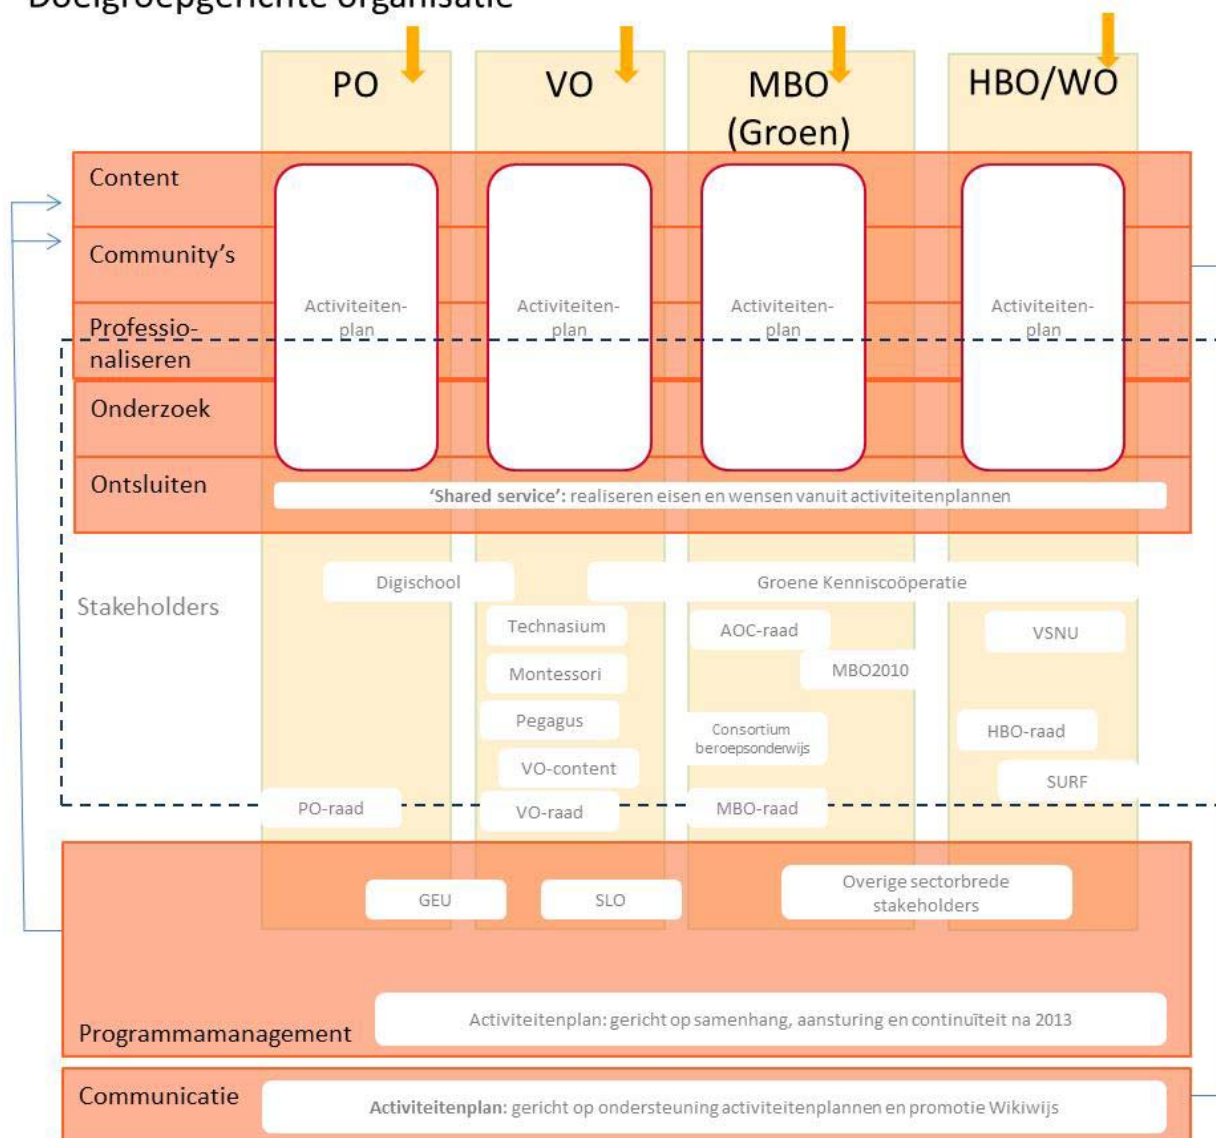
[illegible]

PO
VO
MBO (Groen)
HBO/WO

Content
Community's
Professionaliseren
Onderzoek
Ontsluiten

Activiteitenplan
Activiteitenplan
Activiteitenplan
Activiteitenplan

**'Shared service':** realiseren eisen en wensen vanuit activiteitenplannen

Stakeholders

Digischool
Groene Kenniscoöperatie
Technasium
AOC-raad
VSNU
Montessori
MBO2010
Pegagus
Consortium beroepsonderwijs
HBO-raad
VO-content
SURF
PO-raad
VO-raad
MBO-raad

GEU
SLO
Overige sectorbrede stakeholders

Programmamanagement
Activiteitenplan: gericht op samenhang, aansturing en continuïteit na 2013

Communicatie
**Activiteitenplan:** gericht op ondersteuning activiteitenplannen en promotie Wikiwijs